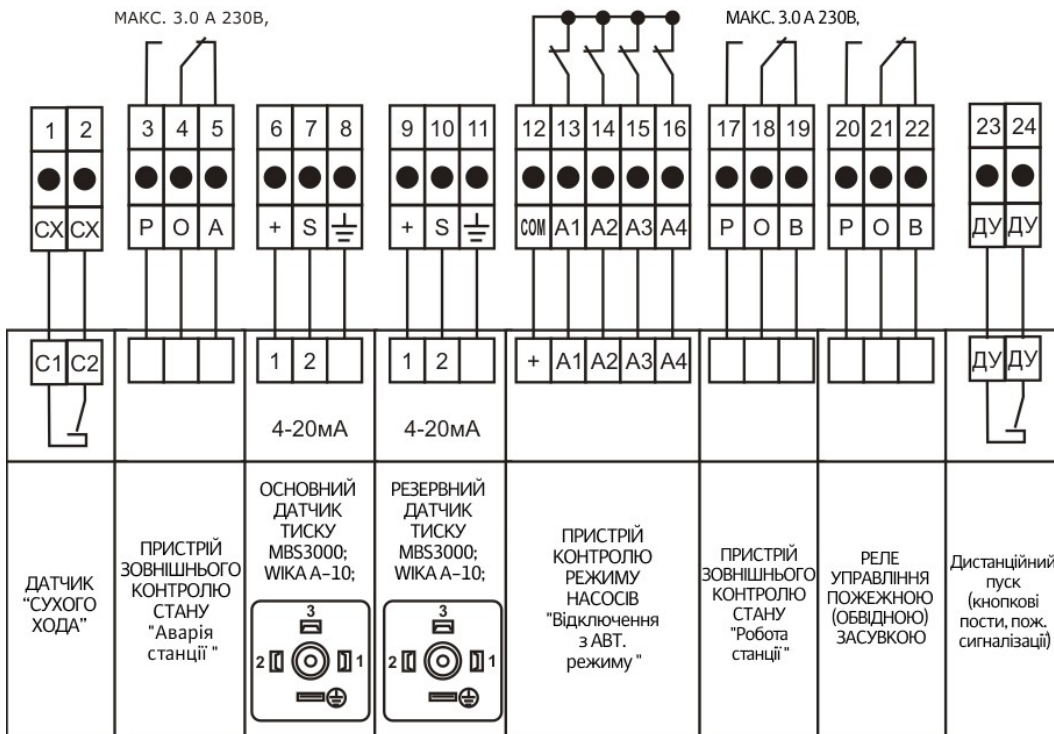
МАКС. 3.0 А 230В,

МАКС. 3.0 А 230В,

| 1 | 2 | 3 | 4 | 5 | 6 | 7 | 8 | 9 | 10 | 11 | 12 | 13 | 14 | 15 | 16 | 17 | 18 | 19 | 20 | 21 | 22 | 23 | 24 |
|---|---|---|---|---|---|---|---|---|---|---|---|---|---|---|---|---|---|---|---|---|---|---|---|
| СХ | СХ | Р | О | А | + | S | $\perp$ | + | S | $\perp$ | COM | A1 | A2 | A3 | A4 | Р | О | В | Р | О | В | ДУ | ДУ |

C1 C2

1 2
4-20мА

1 2
4-20мА

+ A1 A2 A3 A4

ДУ ДУ

ДАТЧИК "СУХОГО ХОДА"

ПРИСТРІЙ ЗОВНІШНЬОГО КОНТРОЛЮ СТАНУ "Аварія станції "

ОСНОВНИЙ ДАТЧИК ТИСКУ MBS3000; WIKA A–10;
3
2 1

РЕЗЕРВНИЙ ДАТЧИК ТИСКУ MBS3000; WIKA A–10;
3
2 1

ПРИСТРІЙ КОНТРОЛЮ РЕЖИМУ НАСОСІВ "Відключення з АВТ. режиму "

ПРИСТРІЙ ЗОВНІШНЬОГО КОНТРОЛЮ СТАНУ "Робота станції"

РЕЛЕ УПРАВЛІННЯ ПОЖЕЖНОЮ (ОБВІДНОЮ) ЗАСУВКОЮ

Дистанційний пуск (кнопкові пости, пож. сигналізації)